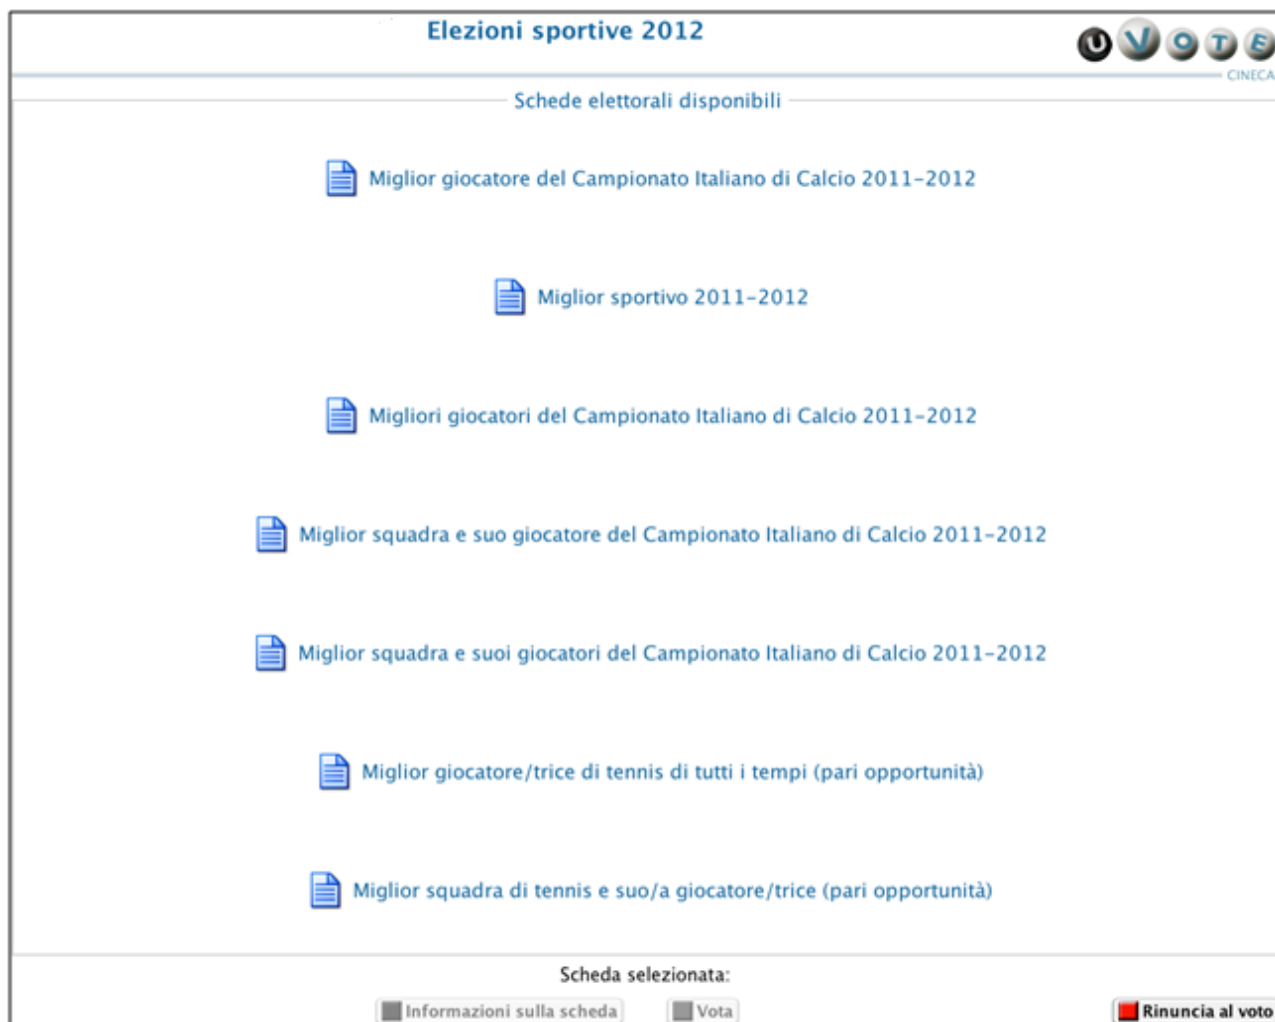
Elezioni sportive 2012

UVOTE
CINECA

Schede elettorali disponibili

Miglior giocatore del Campionato Italiano di Calcio 2011-2012

Miglior sportivo 2011-2012

Migliori giocatori del Campionato Italiano di Calcio 2011-2012

Miglior squadra e suo giocatore del Campionato Italiano di Calcio 2011-2012

Miglior squadra e suoi giocatori del Campionato Italiano di Calcio 2011-2012

Miglior giocatore/trice di tennis di tutti i tempi (pari opportunità)

Miglior squadra di tennis e suo/a giocatore/trice (pari opportunità)

Scheda selezionata:

Informazioni sulla scheda

Vota

Rinuncia al voto